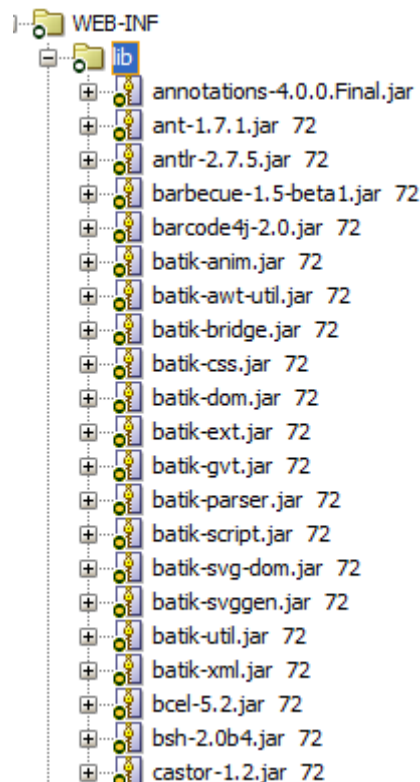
WEB-INF
lib
annotations-4.0.0.Final.jar
ant-1.7.1.jar 72
antlr-2.7.5.jar 72
barbecue-1.5-beta1.jar 72
barcode4j-2.0.jar 72
batik-anim.jar 72
batik-awt-util.jar 72
batik-bridge.jar 72
batik-css.jar 72
batik-dom.jar 72
batik-ext.jar 72
batik-gvt.jar 72
batik-parser.jar 72
batik-script.jar 72
batik-svg-dom.jar 72
batik-svggen.jar 72
batik-util.jar 72
batik-xml.jar 72
bcel-5.2.jar 72
bsh-2.0b4.jar 72
castor-1.2.jar 72